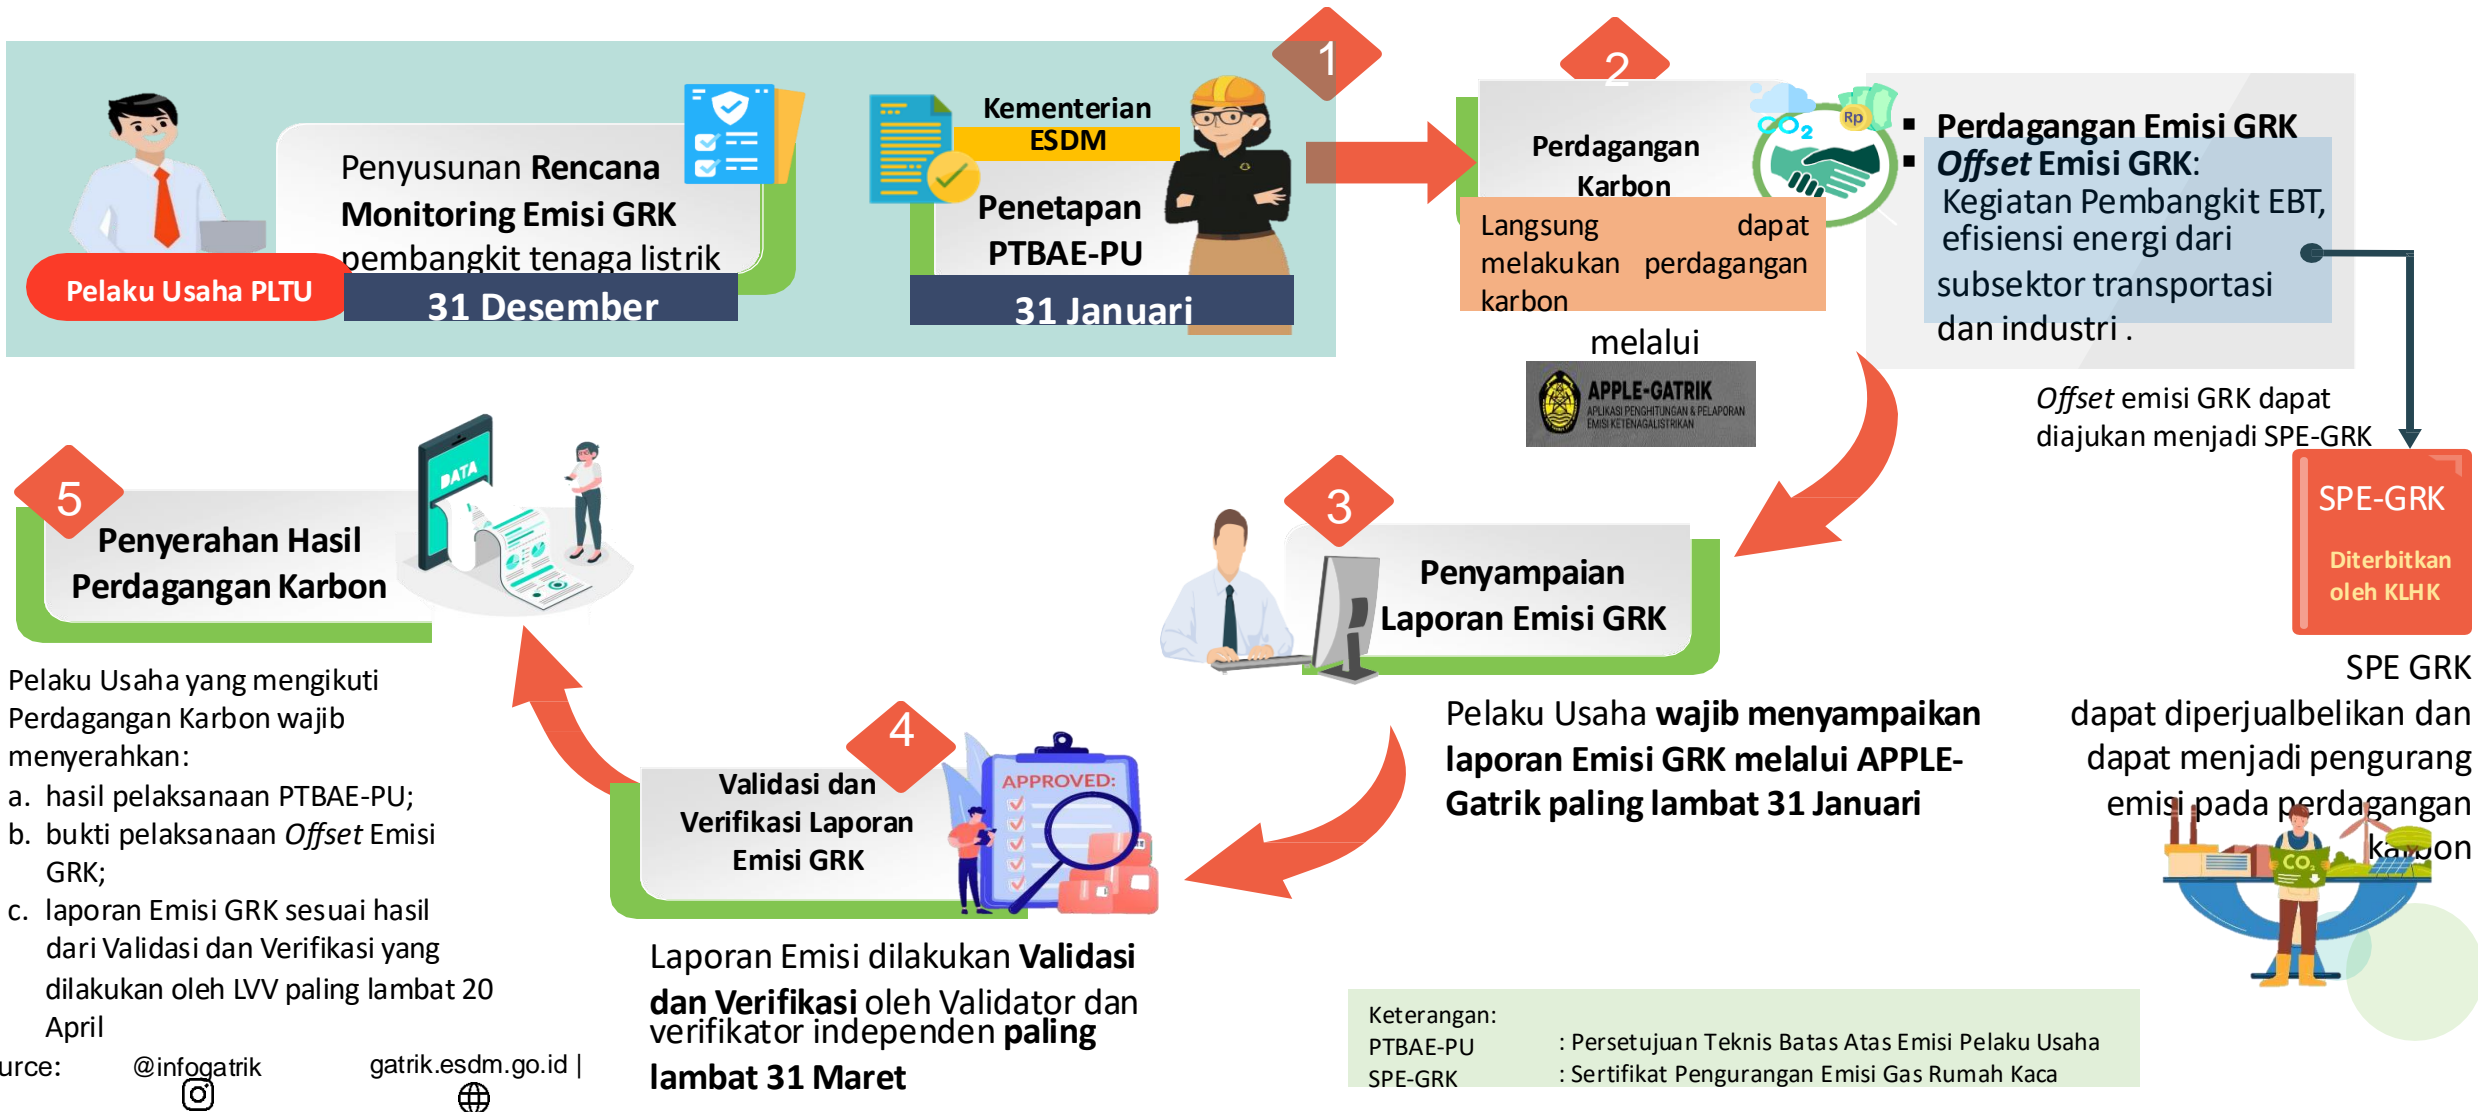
Pelaku Usaha PLTU

Penyusunan Rencana Monitoring Emisi GRK pembangkit tenaga listrik

31 Desember

Kementerian ESDM

Penetapan PTBAE-PU

31 Januari

1

2

Perdagangan Karbon

$CO_2$

Rp

Langsung dapat melakukan perdagangan karbon

melalui

APPLE-GATRIK
APLIKASI PENGHITUNGAN & PELAPORAN EMISI KETENAGALISTRIKAN

▪ Perdagangan Emisi GRK
▪ *Offset* Emisi GRK: Kegiatan Pembangkit EBT, efisiensi energi dari subsektor transportasi dan industri .

*Offset* emisi GRK dapat diajukan menjadi SPE-GRK

SPE-GRK

Diterbitkan oleh KLHK

SPE GRK dapat diperjualbelikan dan dapat menjadi pengurang emisi pada perdagangan karbon

3

Penyampaian Laporan Emisi GRK

Pelaku Usaha **wajib menyampaikan laporan Emisi GRK melalui APPLE-Gatrik paling lambat 31 Januari**

5

Penyerahan Hasil Perdagangan Karbon

DATA

Pelaku Usaha yang mengikuti Perdagangan Karbon wajib menyerahkan:
a. hasil pelaksanaan PTBAE-PU;
b. bukti pelaksanaan *Offset* Emisi GRK;
c. laporan Emisi GRK sesuai hasil dari Validasi dan Verifikasi yang dilakukan oleh LVV paling lambat 20 April

4

Validasi dan Verifikasi Laporan Emisi GRK

APPROVED:

Laporan Emisi dilakukan **Validasi dan Verifikasi** oleh Validator dan verifikator independen **paling lambat 31 Maret**

urce: @infogatrik gatrik.esdm.go.id |

Keterangan:
PTBAE-PU : Persetujuan Teknis Batas Atas Emisi Pelaku Usaha
SPE-GRK : Sertifikat Pengurangan Emisi Gas Rumah Kaca

CO₂